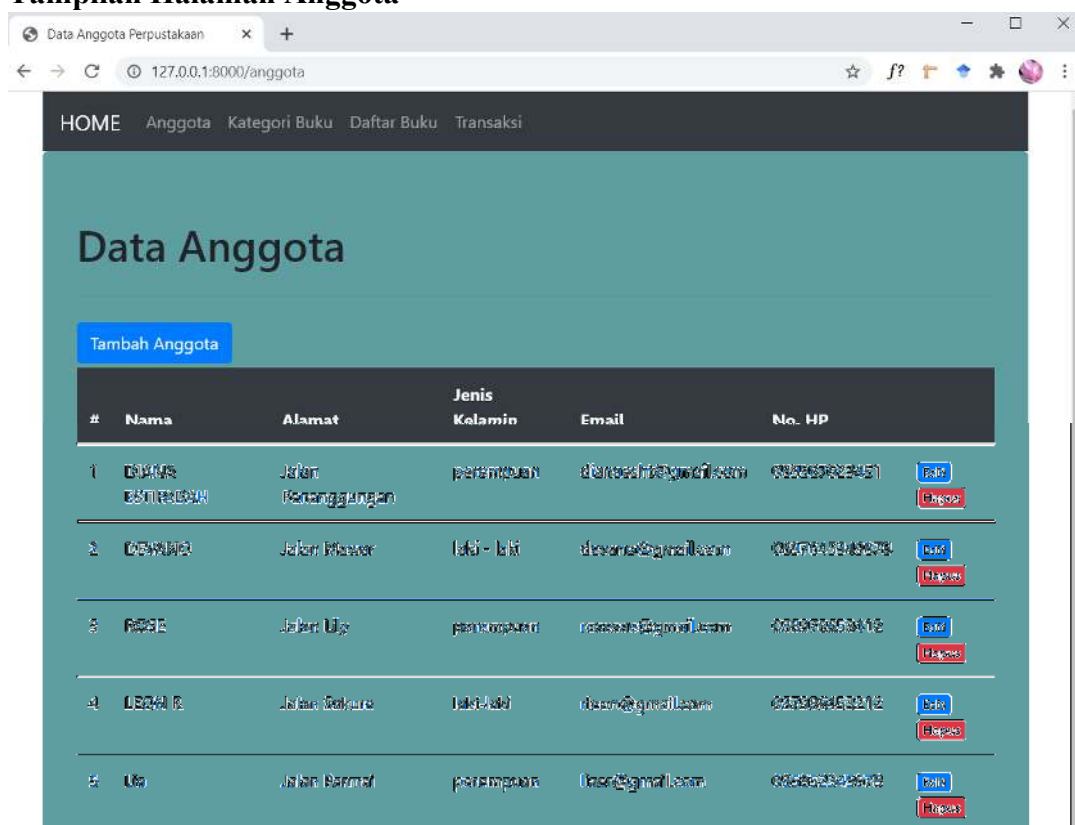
Tampilan Halaman Anggota

Data Anggota Perpustakaan × +

127.0.0.1:8000/anggota

HOME Anggota Kategori Buku Daftar Buku Transaksi

Data Anggota

Tambah Anggota

| # | Nama | Alamat | Jenis Kelamin | Email | No. HP | |
|---|---|---|---|---|---|---|
| 1 | DIANA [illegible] | Jalan Penanggungan | perempuan | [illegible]@gmail.com | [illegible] | Edit Hapus |
| 2 | DEVANO | Jalan Mawar | laki - laki | devano@gmail.com | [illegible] | Edit Hapus |
| 3 | ROSE | Jalan Uly | perempuan | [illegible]@gmail.com | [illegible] | Edit Hapus |
| 4 | LEON R | Jalan Sakura | laki-laki | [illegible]@gmail.com | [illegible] | Edit Hapus |
| 5 | Ula | Jalan Bermal | perempuan | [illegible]@gmail.com | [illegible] | Edit Hapus |